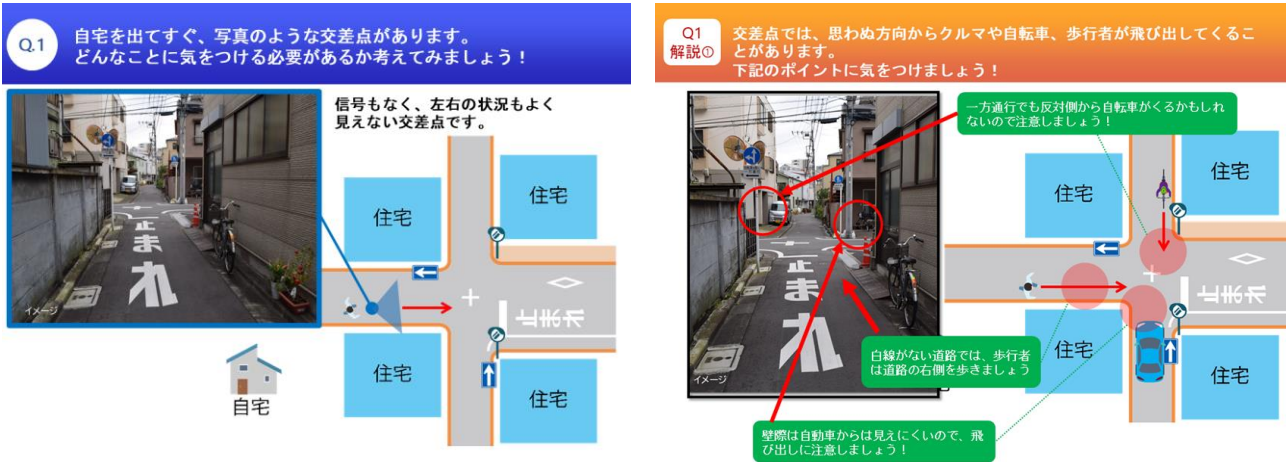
Q.1 自宅を出てすぐ、写真のような交差点があります。
どんなことに気をつける必要があるか考えてみましょう！

イメージ

信号もなく、左右の状況もよく見えない交差点です。

住宅

住宅

住宅

住宅

止まれ

止まれ

自宅

Q1 解説①

交差点では、思わぬ方向からクルマや自転車、歩行者が飛び出してくることがあります。
下記のポイントに気をつけましょう！

イメージ

一方通行でも反対側から自転車がくるかもしれないので注意しましょう！

住宅

住宅

住宅

住宅

止まれ

白線がない道路では、歩行者は道路の右側を歩きましょう

壁際は自動車からは見えにくいので、飛び出しに注意しましょう！